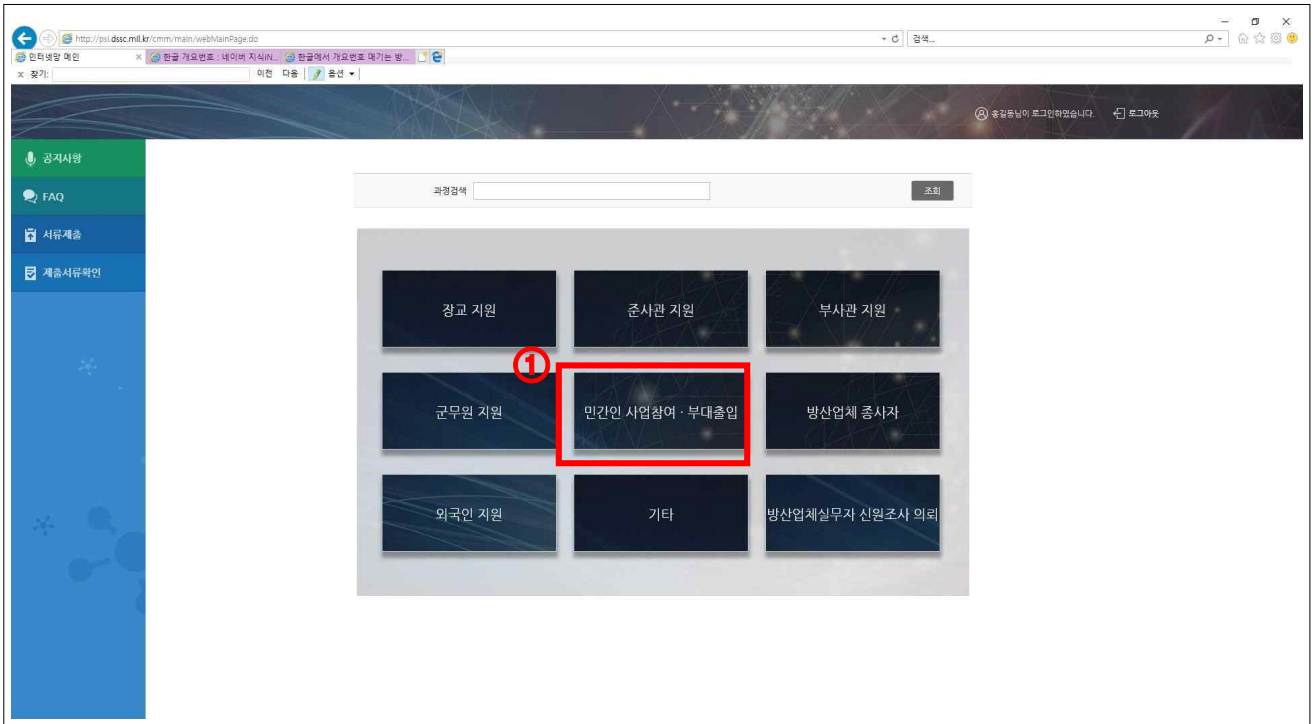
http://psi.dssc.mil.kr/cmm/main/webMainPage.do

검색...

인터넷망 메인

한글 개요번호 : 네이버 지식iN...

한글에서 개요번호 매기는 방...

찾기:

이전 다음 옵션

홍길동님이 로그인하였습니다.

로그아웃

공지사항

FAQ

서류제출

제출서류확인

과정검색

조회

장교 지원

준사관 지원

부사관 지원

①

군무원 지원

민간인 사업참여 · 부대출입

방산업체 종사자

외국인 지원

기타

방산업체실무자 신원조사 의뢰